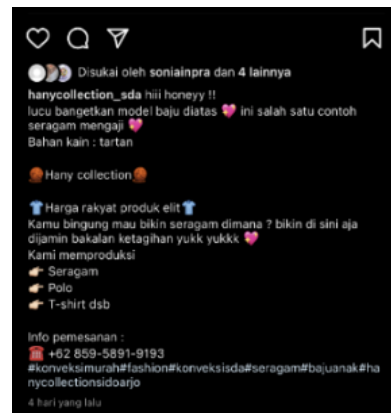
Disukai oleh soniainpra dan 4 lainnya

hanycollection_sda hiii honeyy !!
lucu bangetkan model baju diatas 💖 ini salah satu contoh seragam mengaji 💖
Bahan kain : tartan

Hany collection

Harga rakyat produk elit
Kamu bingung mau bikin seragam dimana ? bikin di sini aja dijamin bakalan ketagihan yukk yukkk 💖
Kami memproduksi
👉 Seragam
👉 Polo
👉 T-shirt dsb

Info pemesanan :
☎ +62 859-5891-9193
#konveksimurah#fashion#konveksisda#seragam#bajuanak#hanycollectionsidoarjo

4 hari yang lalu